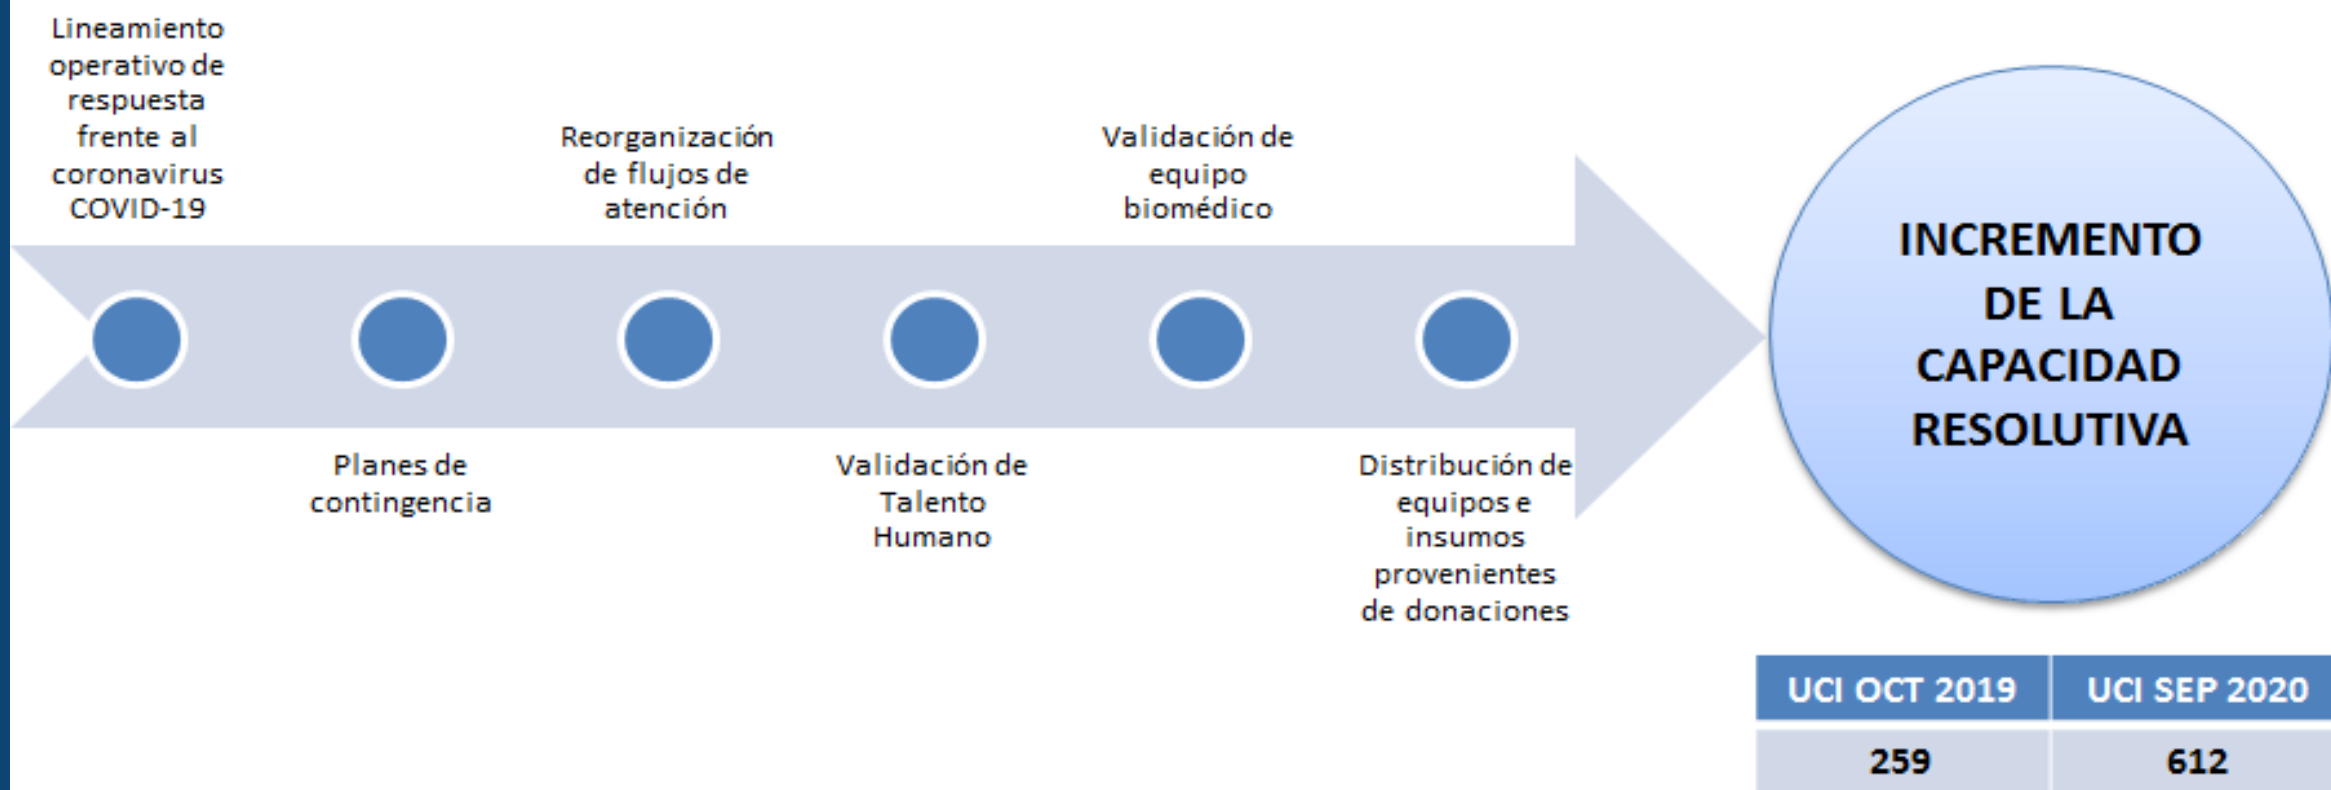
Lineamiento operativo de respuesta frente al coronavirus COVID-19

Planes de contingencia

Reorganización de flujos de atención

Validación de Talento Humano

Validación de equipo biomédico

Distribución de equipos e insumos provenientes de donaciones

INCREMENTO DE LA CAPACIDAD RESOLUTIVA

| UCI OCT 2019 | UCI SEP 2020 |
|---|---|
| 259 | 612 |